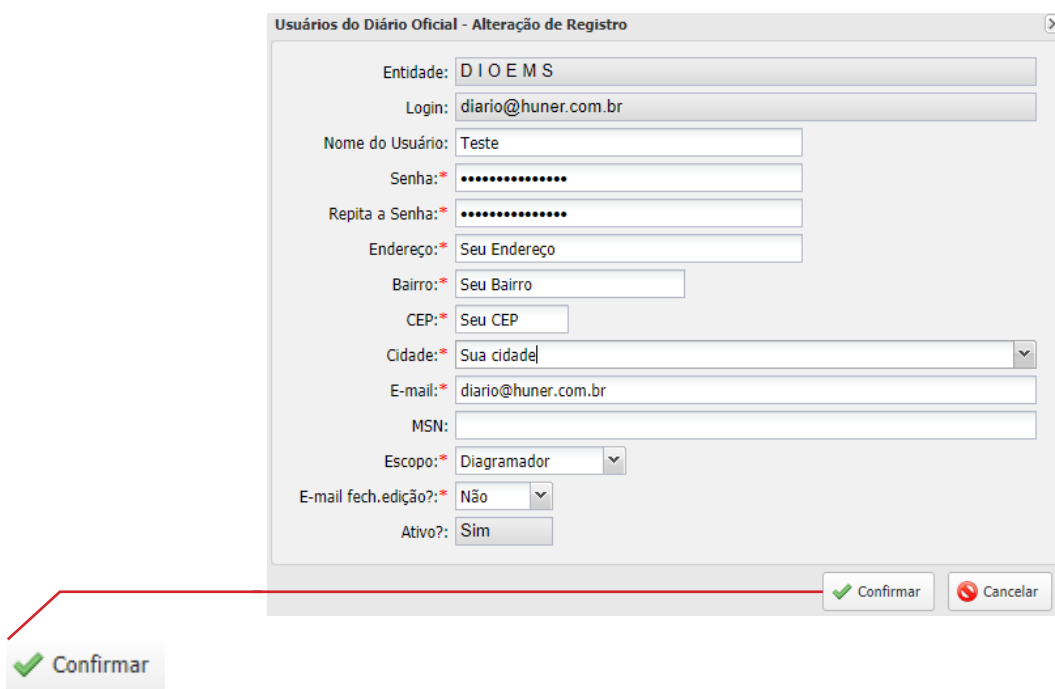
Usuários do Diário Oficial - Alteração de Registro

Entidade: D I O E M S

Login: diario@huner.com.br

Nome do Usuário: Teste

Senha:* •••••••••••••••

Repita a Senha:* •••••••••••••••

Endereço:* Seu Endereço

Bairro:* Seu Bairro

CEP:* Seu CEP

Cidade:* Sua cidade

E-mail:* diario@huner.com.br

MSN:

Escopo:* Diagramador

E-mail fech.edição?:* Não

Ativo?: Sim

Confirmar Cancelar

Confirmar